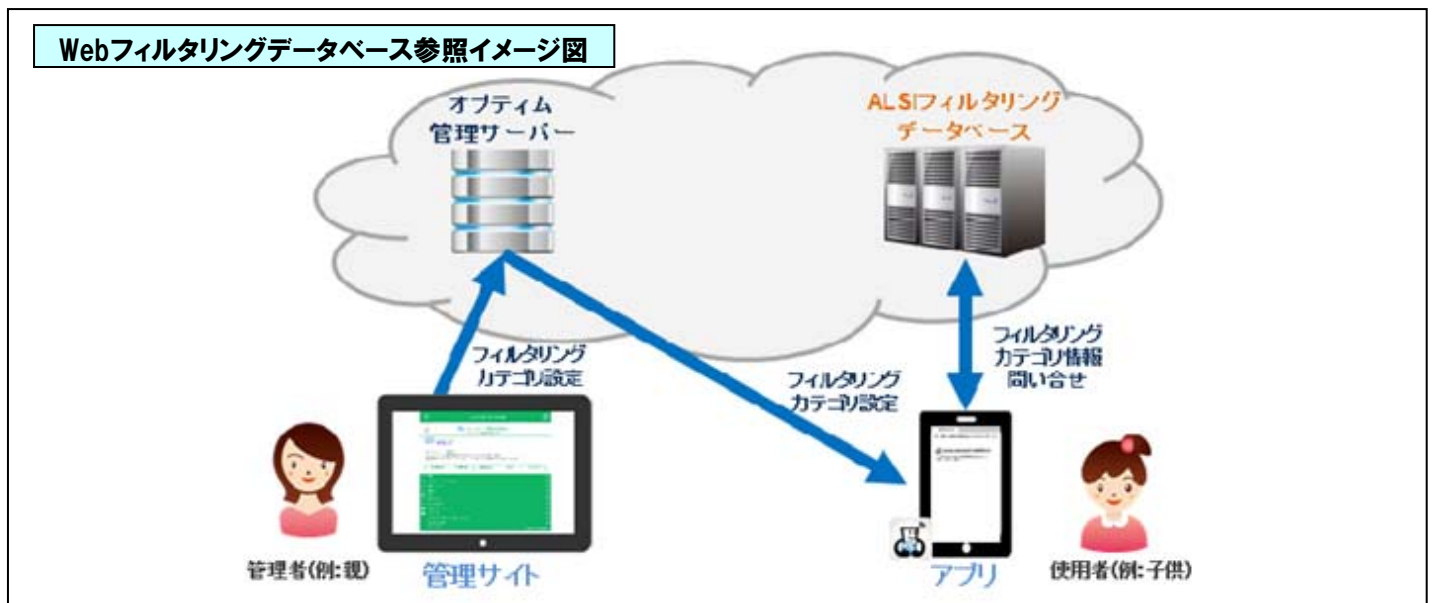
Webフィルタリングデータベース参照イメージ図

オプティム
管理サーバー

ALSIフィルタリング
データベース

フィルタリング
カテゴリ設定

フィルタリング
カテゴリ設定

フィルタリング
カテゴリ情報
問い合せ

管理者(例:親)

管理サイト

アプリ

使用者(例:子供)